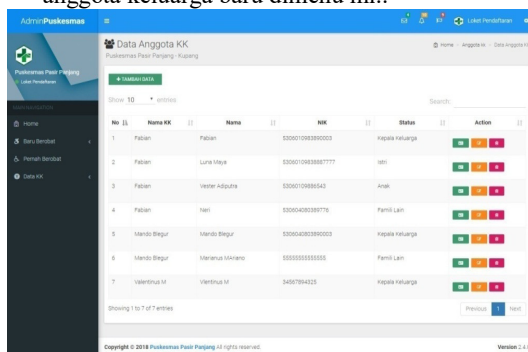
anggota keluarga baru dimenu ini.

AdminPuskesmas

Loket Pendaftaran

Puskesmas Pasir Panjang
Loket Pendaftaran

MAIN NAVIGATION

Home

Baru Berobat

Pernah Berobat

Data KK

Data Anggota KK
Puskesmas Pasir Panjang - Kupang

Home > Anggota kk > Data Anggota KK

+ TAMBAH DATA

Show 10 entries

Search:

| No | Nama KK | Nama | NIK | Status | Action |
|---|---|---|---|---|---|
| 1 | Fabian | Fabian | 5306010983890003 | Kepala Keluarga | |
| 2 | Fabian | Luna Maya | 5306010983887777 | Istri | |
| 3 | Fabian | Vester Adiputra | 5306010988543 | Anak | |
| 4 | Fabian | Neri | 5306040803897776 | Famili Lain | |
| 5 | Mando Blegur | Mando Blegur | 5306040803890003 | Kepala Keluarga | |
| 6 | Mando Blegur | Marianus MAriano | 55555555555555 | Famili Lain | |
| 7 | Valentinus M | Vlentinus M | 34567894325 | Kepala Keluarga | |

Showing 1 to 7 of 7 entries

Previous 1 Next

Copyright © 2018 Puskesmas Pasir Panjang All rights reserved.

Version 2.4